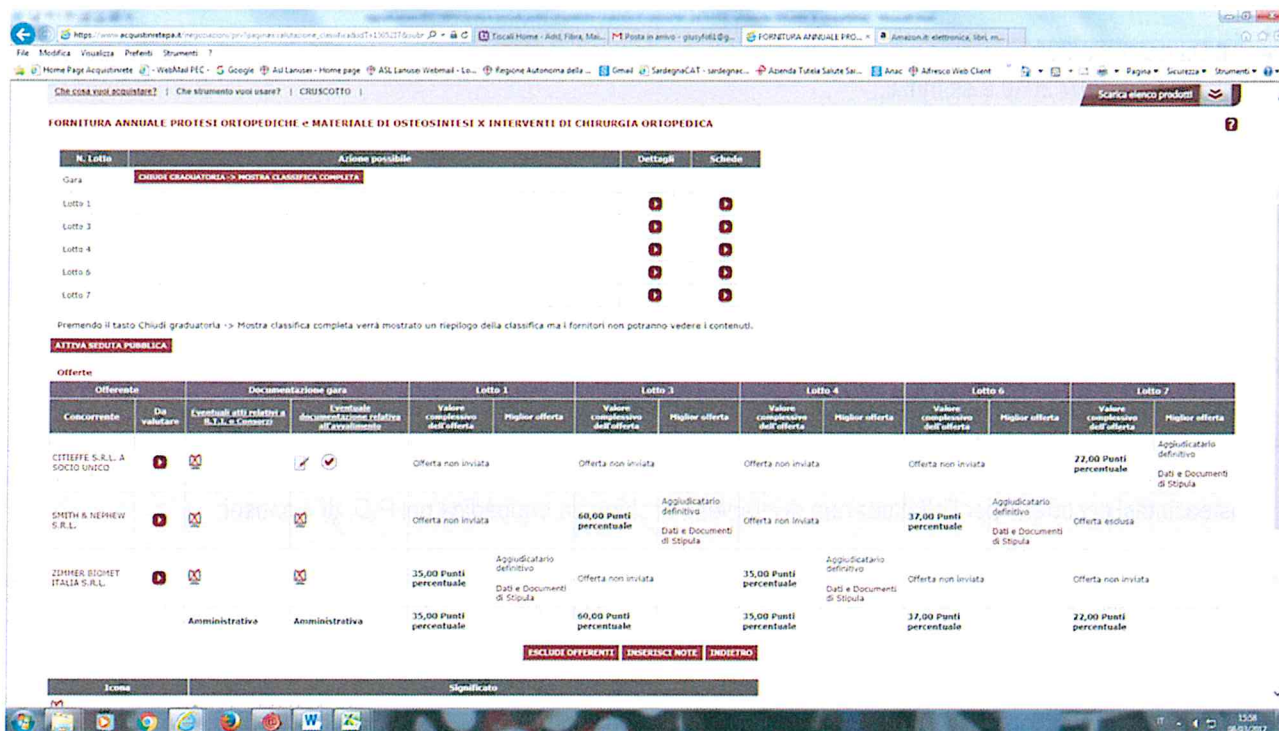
https://www.acquistinretepa.it/negoziazioni/...

Tiscali Home - Adsl, Fibra, Mai... | Posta in arrivo - giusyfo61@g... | FORNITURA ANNUALE PRO... | Amazon.it: elettronica, libri, m...

File Modifica Visualizza Preferiti Strumenti ?

Home Page Acquistinrete | WebMail PEC | Google | Asl Lanusei - Home page | ASL Lanusei Webmail - Lo... | Regione Autonoma della ... | Gmail | SardegnaCAT - sardegnac... | Azienda Tutela Salute Sar... | Anac | Alfresco Web Client | Pagina | Sicurezza | Strumenti

Che cosa vuoi acquistare? | Che strumento vuoi usare? | CRUSCOTTO |

Scarica elenco prodotti

FORNITURA ANNUALE PROTESI ORTOPEDICHE e MATERIALE DI OSTEOSINTESI X INTERVENTI DI CHIRURGIA ORTOPEDICA

| N. Lotto | Azione possibile | Dettagli | Schede |
|---|---|---|---|
| Gara | CHIUDI GRADUATORIA -> MOSTRA CLASSIFICA COMPLETA | | |
| Lotto 1 | | | |
| Lotto 3 | | | |
| Lotto 4 | | | |
| Lotto 6 | | | |
| Lotto 7 | | | |

Premendo il tasto Chiudi graduatoria -> Mostra classifica completa verrà mostrato un riepilogo della classifica ma i fornitori non potranno vedere i contenuti.

ATTIVA SEDUTA PUBBLICA

Offerte

| Concorrente | Da valutare | Eventuali atti relativi a R.T.I. e Consorzi | Eventuale documentazione relativa all'avvalimento | Lotto 1 Valore complessivo dell'offerta | Lotto 1 Miglior offerta | Lotto 3 Valore complessivo dell'offerta | Lotto 3 Miglior offerta | Lotto 4 Valore complessivo dell'offerta | Lotto 4 Miglior offerta | Lotto 6 Valore complessivo dell'offerta | Lotto 6 Miglior offerta | Lotto 7 Valore complessivo dell'offerta | Lotto 7 Miglior offerta |
|---|---|---|---|---|---|---|---|---|---|---|---|---|---|
| CITIEFFE S.R.L. A SOCIO UNICO | | | | Offerta non inviata | | Offerta non inviata | | Offerta non inviata | | Offerta non inviata | | 22,00 Punti percentuale | Aggiudicatario definitivo Dati e Documenti di Stipula |
| SMITH & NEPHEW S.R.L. | | | | Offerta non inviata | | 60,00 Punti percentuale | Aggiudicatario definitivo Dati e Documenti di Stipula | Offerta non inviata | | 37,00 Punti percentuale | Aggiudicatario definitivo Dati e Documenti di Stipula | Offerta esclusa | |
| ZIMMER BIOMET ITALIA S.R.L. | | | | 35,00 Punti percentuale | Aggiudicatario definitivo Dati e Documenti di Stipula | Offerta non inviata | | 35,00 Punti percentuale | Aggiudicatario definitivo Dati e Documenti di Stipula | Offerta non inviata | | Offerta non inviata | |
| | | Amministrativa | Amministrativa | 35,00 Punti percentuale | | 60,00 Punti percentuale | | 35,00 Punti percentuale | | 37,00 Punti percentuale | | 22,00 Punti percentuale | |

ESCLUDI OFFERENTI | INSERISCI NOTE | INDIETRO

| Icona | Significato |
|---|---|

15:58
06/03/2017